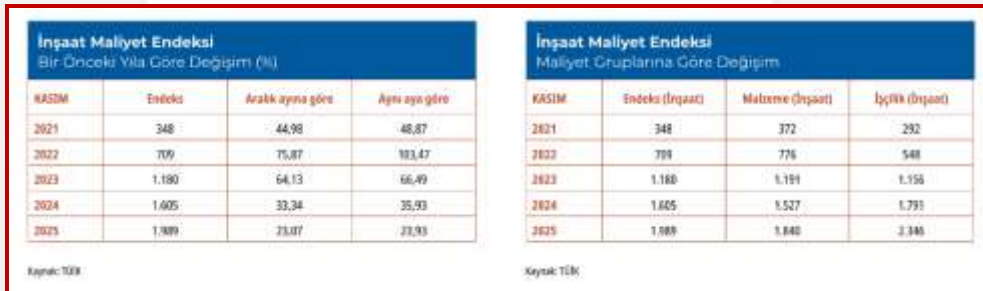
İnşaat Maliyet Endeksi
Bir Önceki Yıla Göre Değişim (%)

| KASIM | Endeks | Aralık ayına göre | Aynı aya göre |
|---|---|---|---|
| 2021 | 348 | 44,98 | 48,87 |
| 2022 | 709 | 75,87 | 103,47 |
| 2023 | 1.180 | 64,13 | 66,49 |
| 2024 | 1.605 | 33,34 | 35,93 |
| 2025 | 1.989 | 23,07 | 23,93 |

Kaynak: TÜİK

İnşaat Maliyet Endeksi
Maliyet Gruplarına Göre Değişim

| KASIM | Endeks (İnşaat) | Malzeme (İnşaat) | İşçilik (İnşaat) |
|---|---|---|---|
| 2021 | 348 | 372 | 292 |
| 2022 | 709 | 776 | 548 |
| 2023 | 1.180 | 1.191 | 1.156 |
| 2024 | 1.605 | 1.527 | 1.791 |
| 2025 | 1.989 | 1.840 | 2.346 |

Kaynak: TÜİK